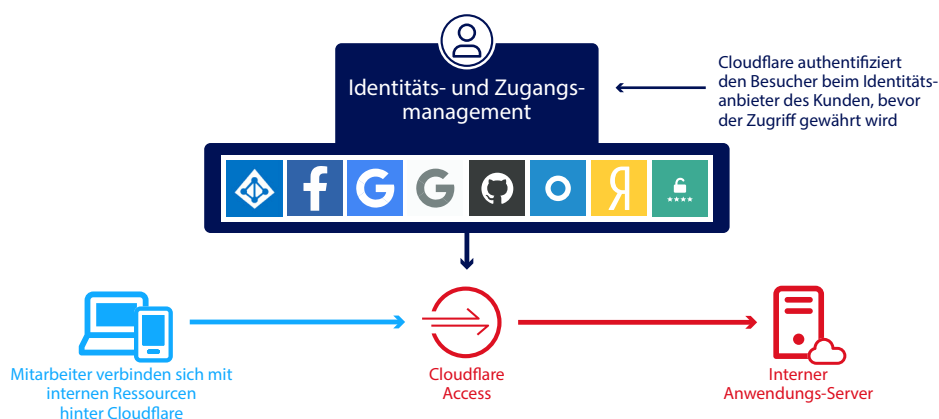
Identitäts- und Zugangsmanagement

Cloudflare authentifiziert den Besucher beim Identitätsanbieter des Kunden, bevor der Zugriff gewährt wird

f G G o Я ****

Mitarbeiter verbinden sich mit internen Ressourcen hinter Cloudflare

Cloudflare Access

Interner Anwendungs-Server